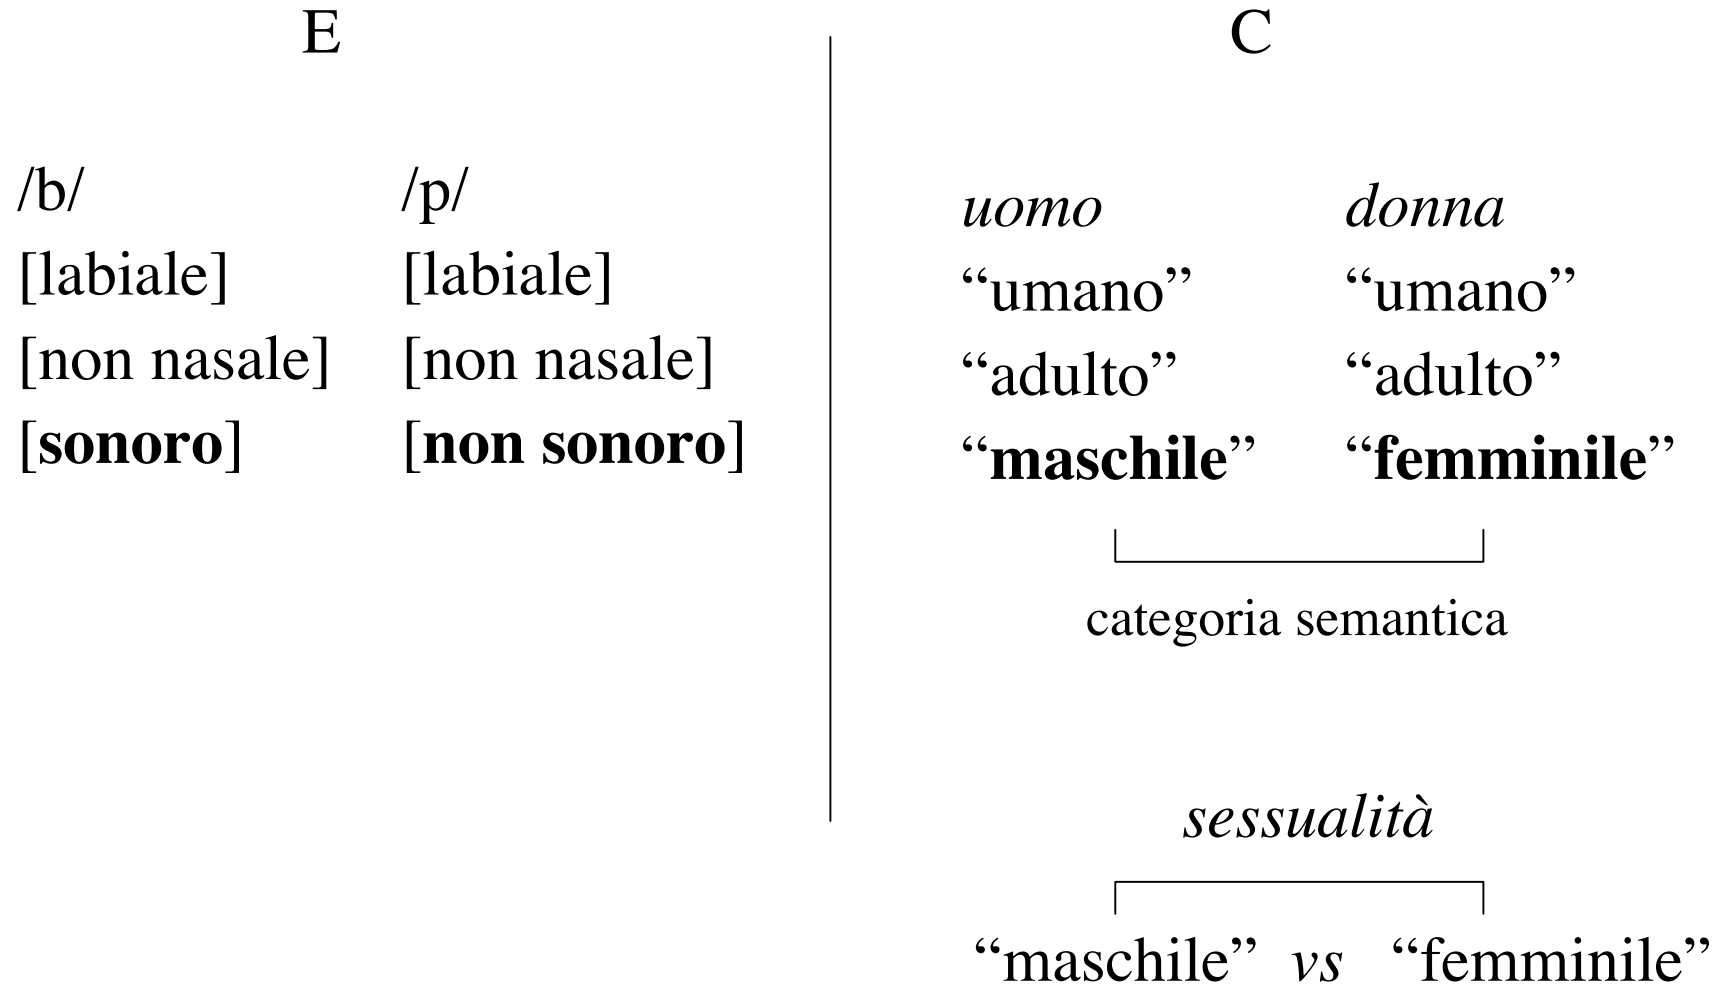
E

| /b/ | /p/ |
|---|---|
| [labiale] | [labiale] |
| [non nasale] | [non nasale] |
| [**sonoro**] | [**non sonoro**] |

C

| *uomo* | *donna* |
|---|---|
| “umano” | “umano” |
| “adulto” | “adulto” |
| “**maschile**” | “**femminile**” |

categoria semantica

*sessualità*

“maschile” *vs* “femminile”